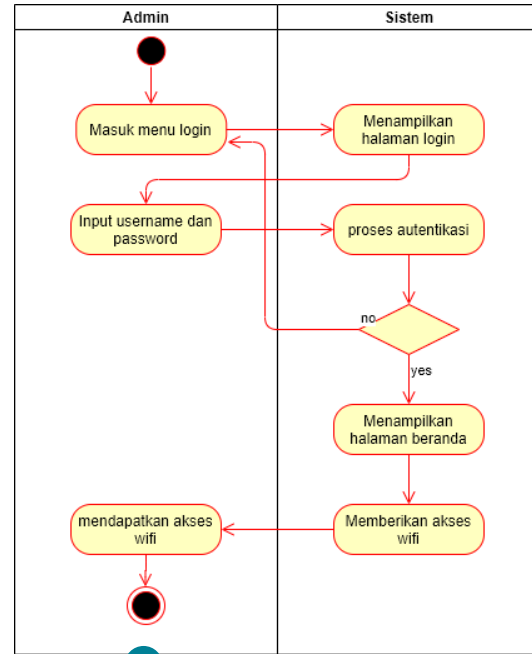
| Admin | Sistem |
|---|---|

Masuk menu login

Menampilkan halaman login

Input username dan password

proses autentikasi

no

yes

Menampilkan halaman beranda

mendapatkan akses wifi

Memberikan akses wifi